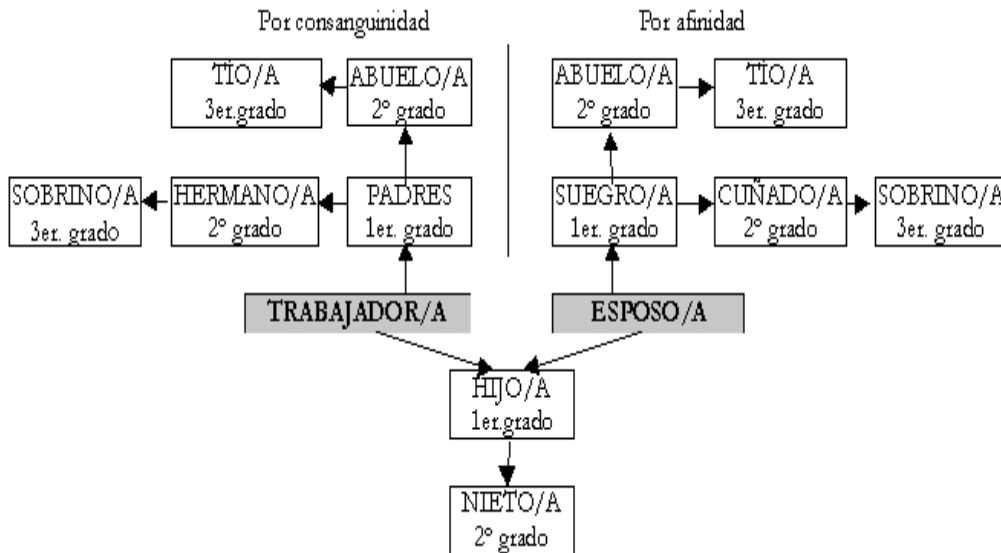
Por consanguinidad

Por afinidad

TÍO/A
3er.grado

ABUELO/A
2º grado

ABUELO/A
2º grado

TÍO/A
3er. grado

SOBRINO/A
3er. grado

HERMANO/A
2º grado

PADRES
1er. grado

SUEGRO/A
1er. grado

CUÑADO/A
2º grado

SOBRINO/A
3er. grado

TRABAJADOR/A

ESPOSO/A

HIJO/A
1er.grado

NIETO/A
2º grado